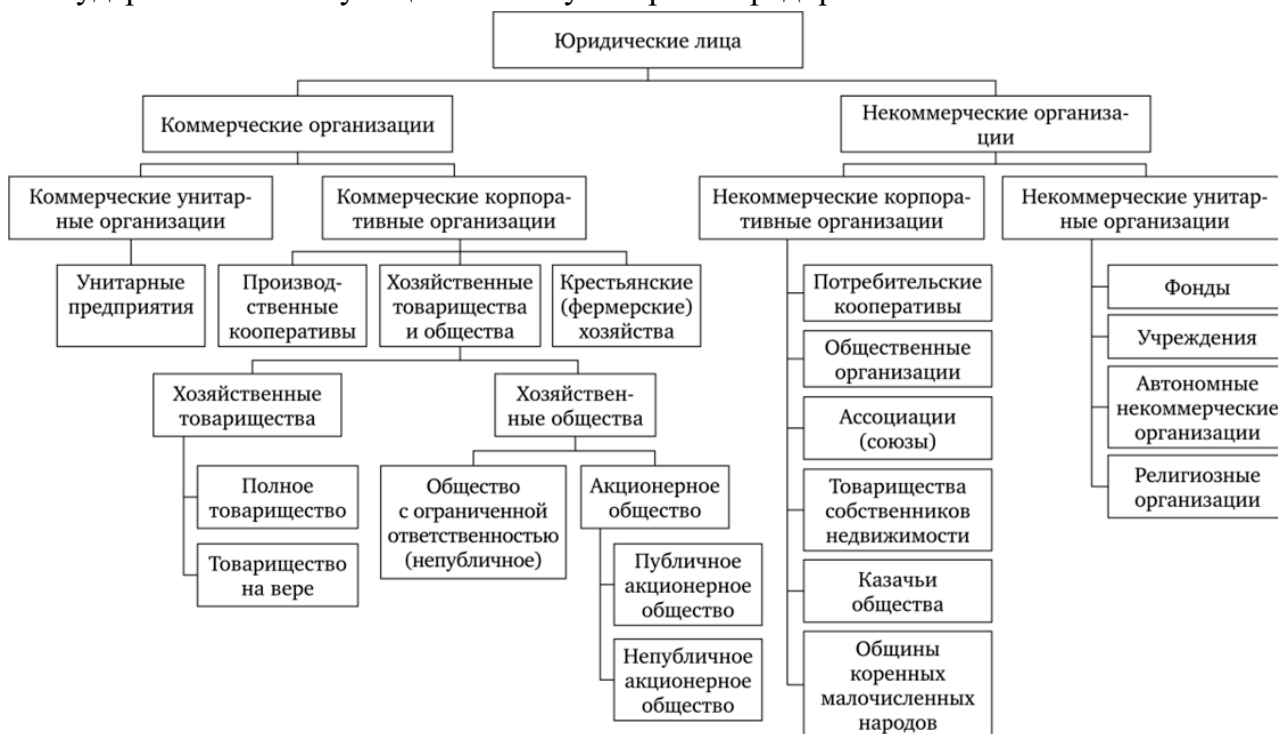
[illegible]

Юридические лица

Коммерческие организации

Некоммерческие организации

Коммерческие унитарные организации

Коммерческие корпоративные организации

Некоммерческие корпоративные организации

Некоммерческие унитарные организации

Унитарные предприятия

Производственные кооперативы

Хозяйственные товарищества и общества

Крестьянские (фермерские) хозяйства

Хозяйственные товарищества

Хозяйственные общества

Полное товарищество

Товарищество на вере

Общество с ограниченной ответственностью (непубличное)

Акционерное общество

Публичное акционерное общество

Непубличное акционерное общество

Потребительские кооперативы

Общественные организации

Ассоциации (союзы)

Товарищества собственников недвижимости

Казачьи общества

Общины коренных малочисленных народов

Фонды

Учреждения

Автономные некоммерческие организации

Религиозные организации